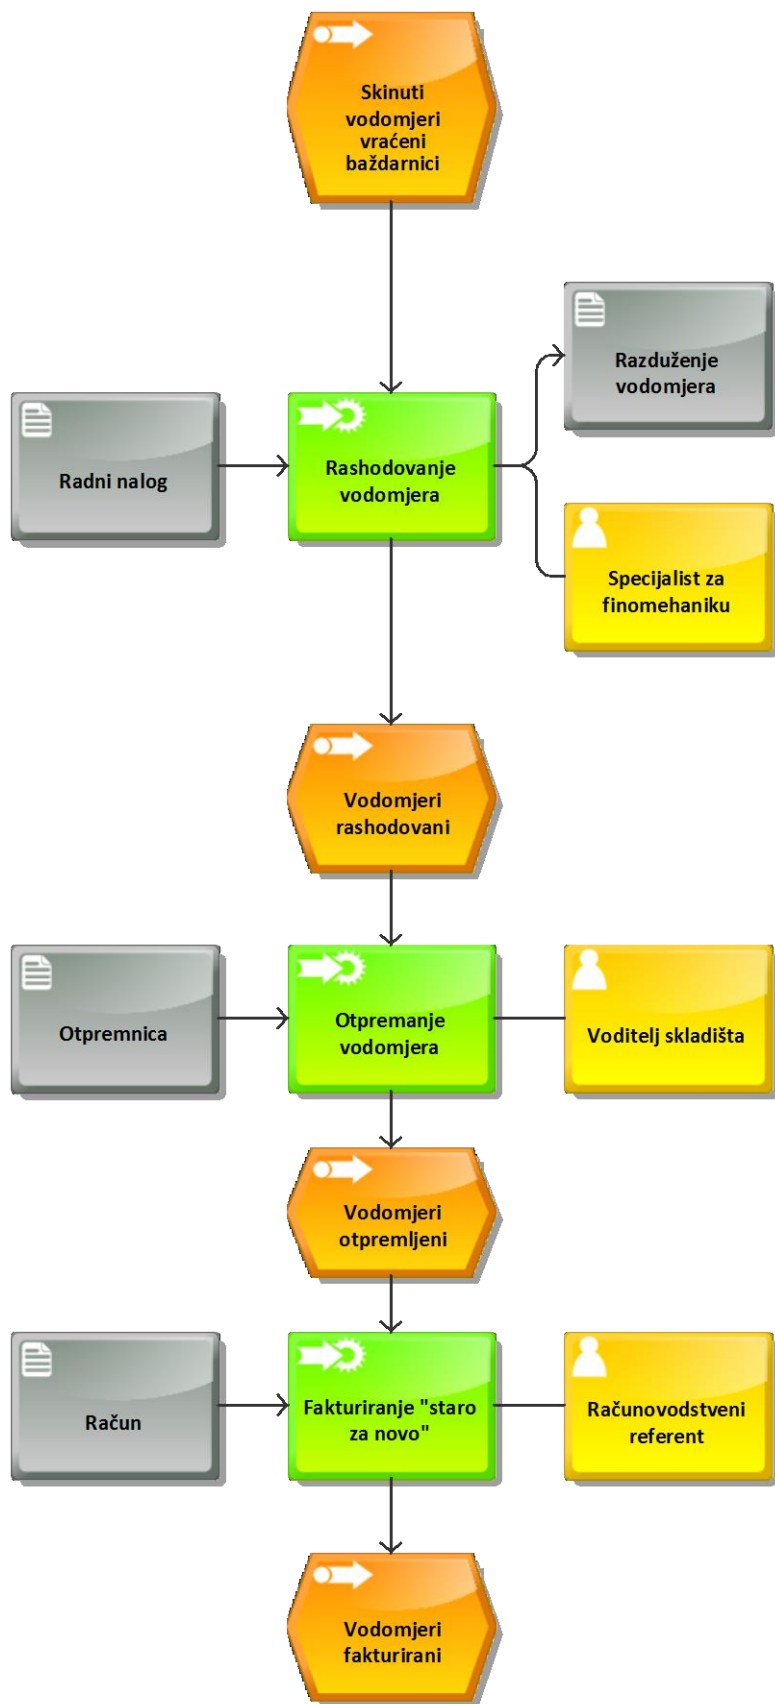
Skinuti vodomjeri vraćeni baždarnici

Razduženje vodomjera

Radni nalog

Rashodovanje vodomjera

Specijalist za finomehaniku

Vodomjeri rashodovani

Otpremnica

Otpremanje vodomjera

Voditelj skladišta

Vodomjeri otpremljeni

Račun

Fakturiranje "staro za novo"

Računovodstveni referent

Vodomjeri fakturirani